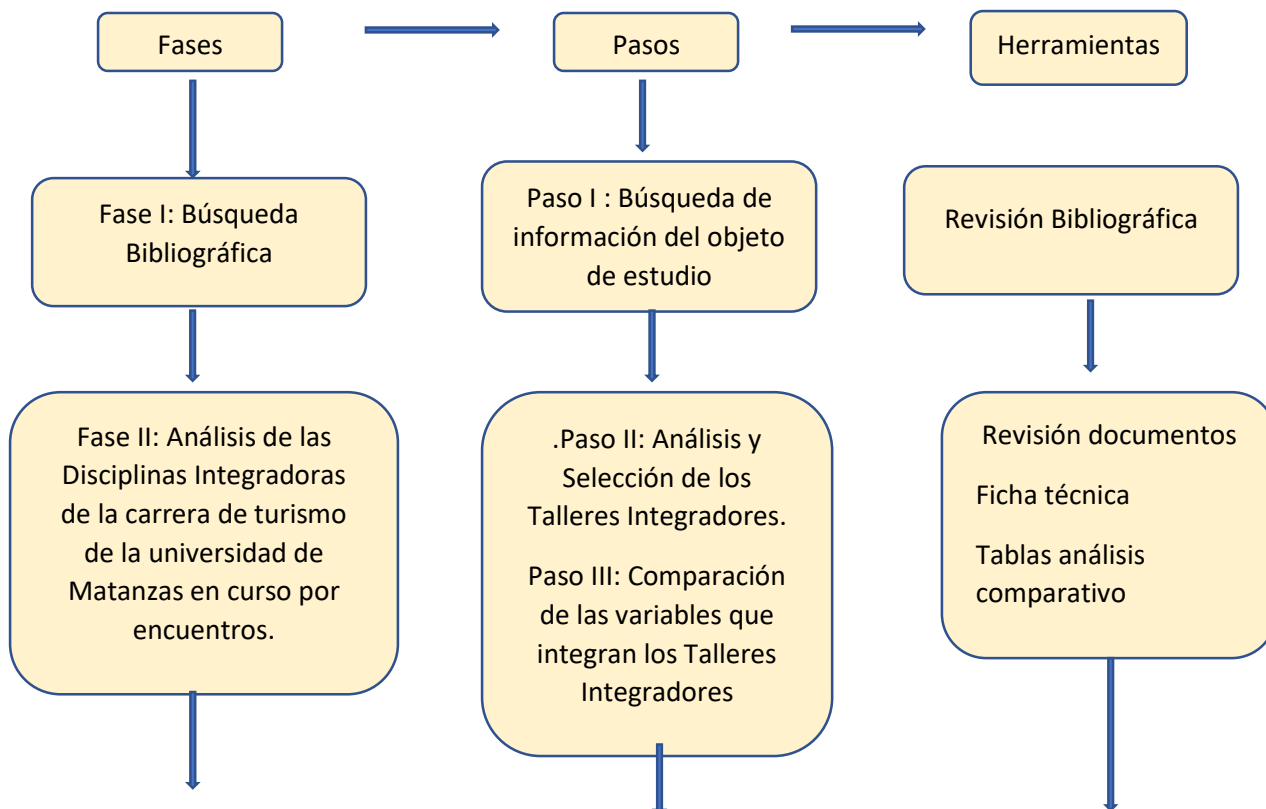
Fases

Pasos

Herramientas

Fase I: Búsqueda Bibliográfica

Paso I : Búsqueda de información del objeto de estudio

Revisión Bibliográfica

Fase II: Análisis de las Disciplinas Integradoras de la carrera de turismo de la universidad de Matanzas en curso por encuentros.

.Paso II: Análisis y Selección de los Talleres Integradores.

Paso III: Comparación de las variables que integran los Talleres Integradores

Revisión documentos

Ficha técnica

Tablas análisis comparativo